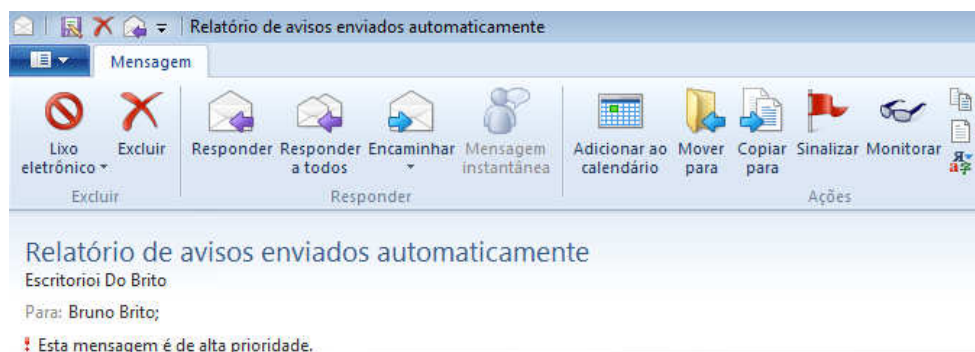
Relatório de avisos enviados automaticamente

Mensagem

Lixo eletrônico
Excluir
Excluir

Responder
Responder a todos
Encaminhar
Mensagem instantânea
Responder

Adicionar ao calendário
Mover para
Copiar para
Sinalizar
Monitorar
Ações

Relatório de avisos enviados automaticamente
Escritorioi Do Brito
Para: Bruno Brito;
! Esta mensagem é de alta prioridade.